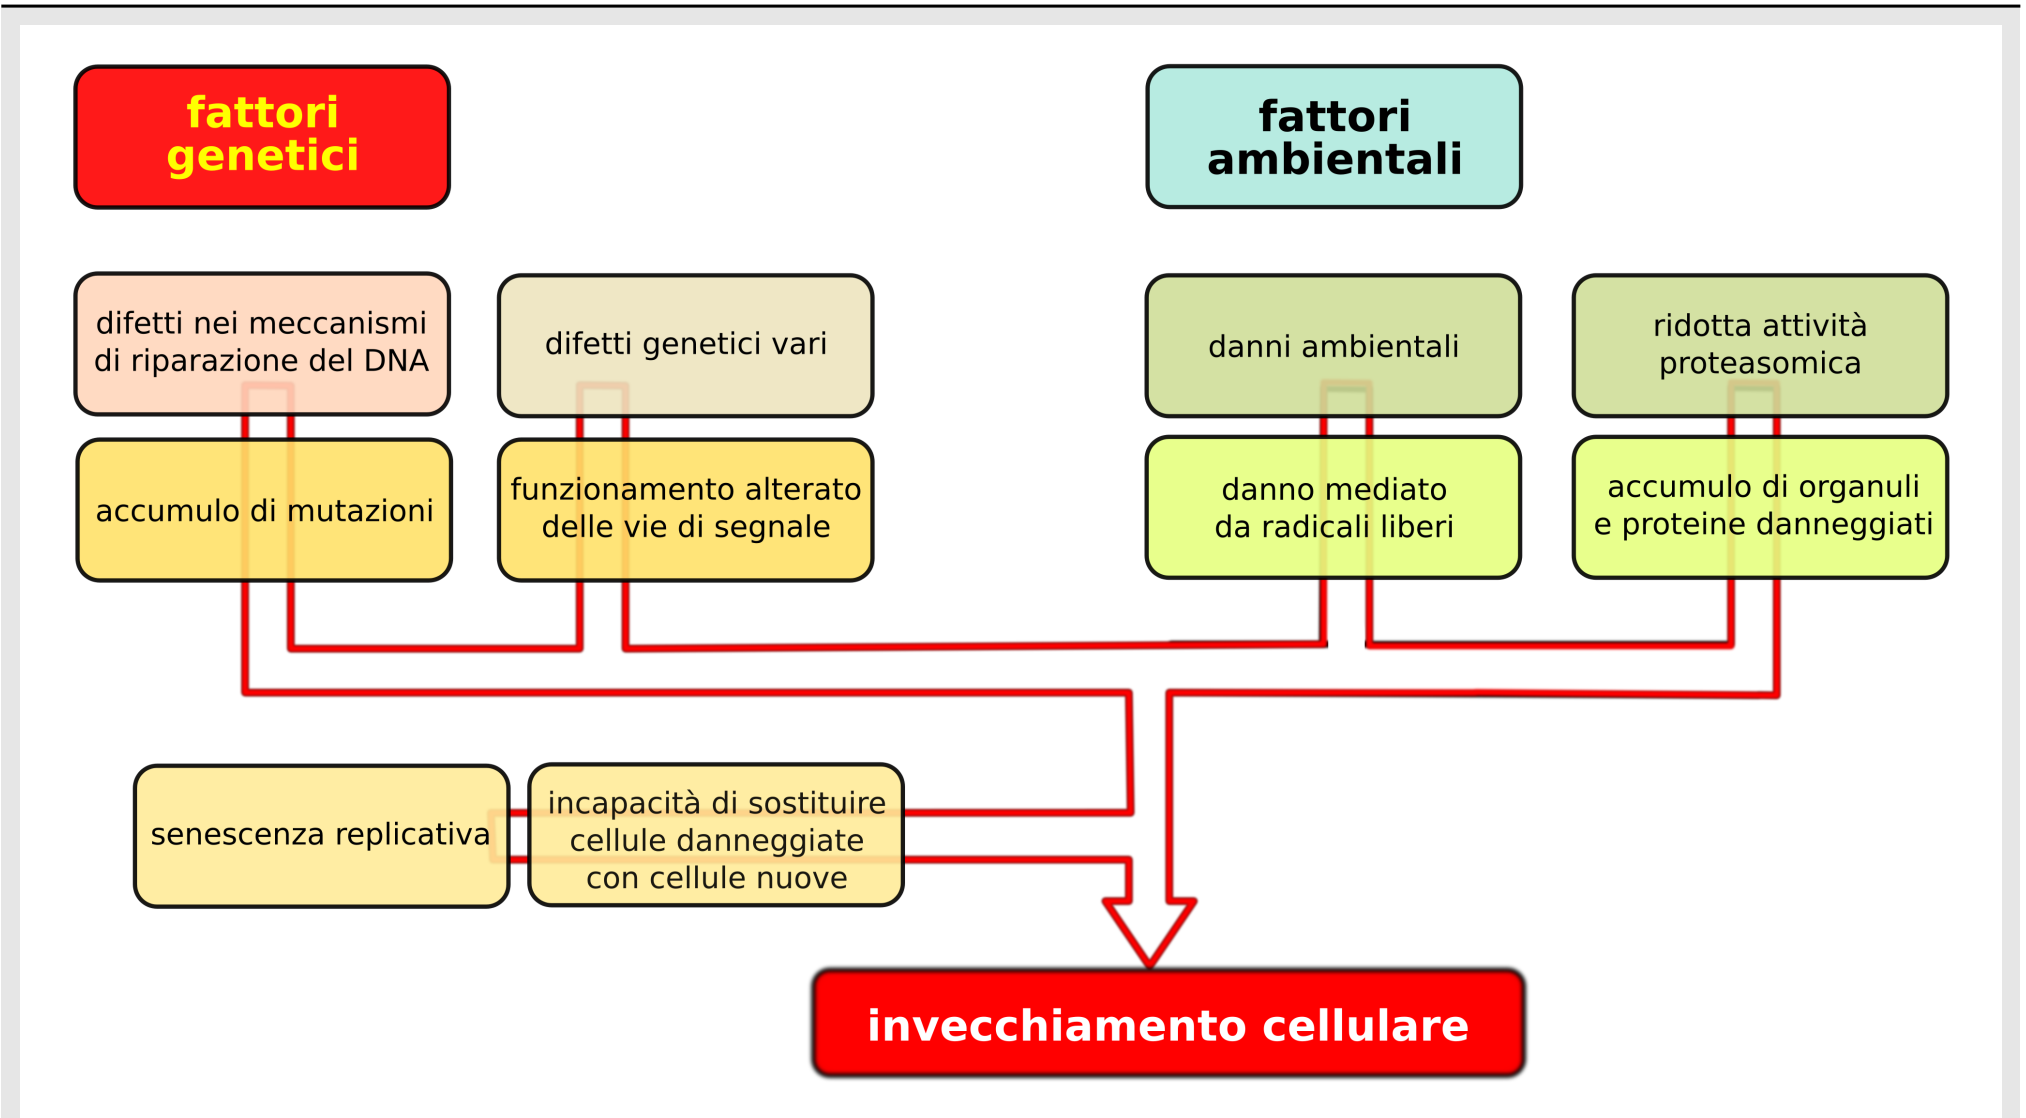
fattori genetici

fattori ambientali

difetti nei meccanismi di riparazione del DNA

difetti genetici vari

danni ambientali

ridotta attività proteasomica

accumulo di mutazioni

funzionamento alterato delle vie di segnale

danno mediato da radicali liberi

accumulo di organuli e proteine danneggiati

senescenza replicativa

incapacità di sostituire cellule danneggiate con cellule nuove

invecchiamento cellulare